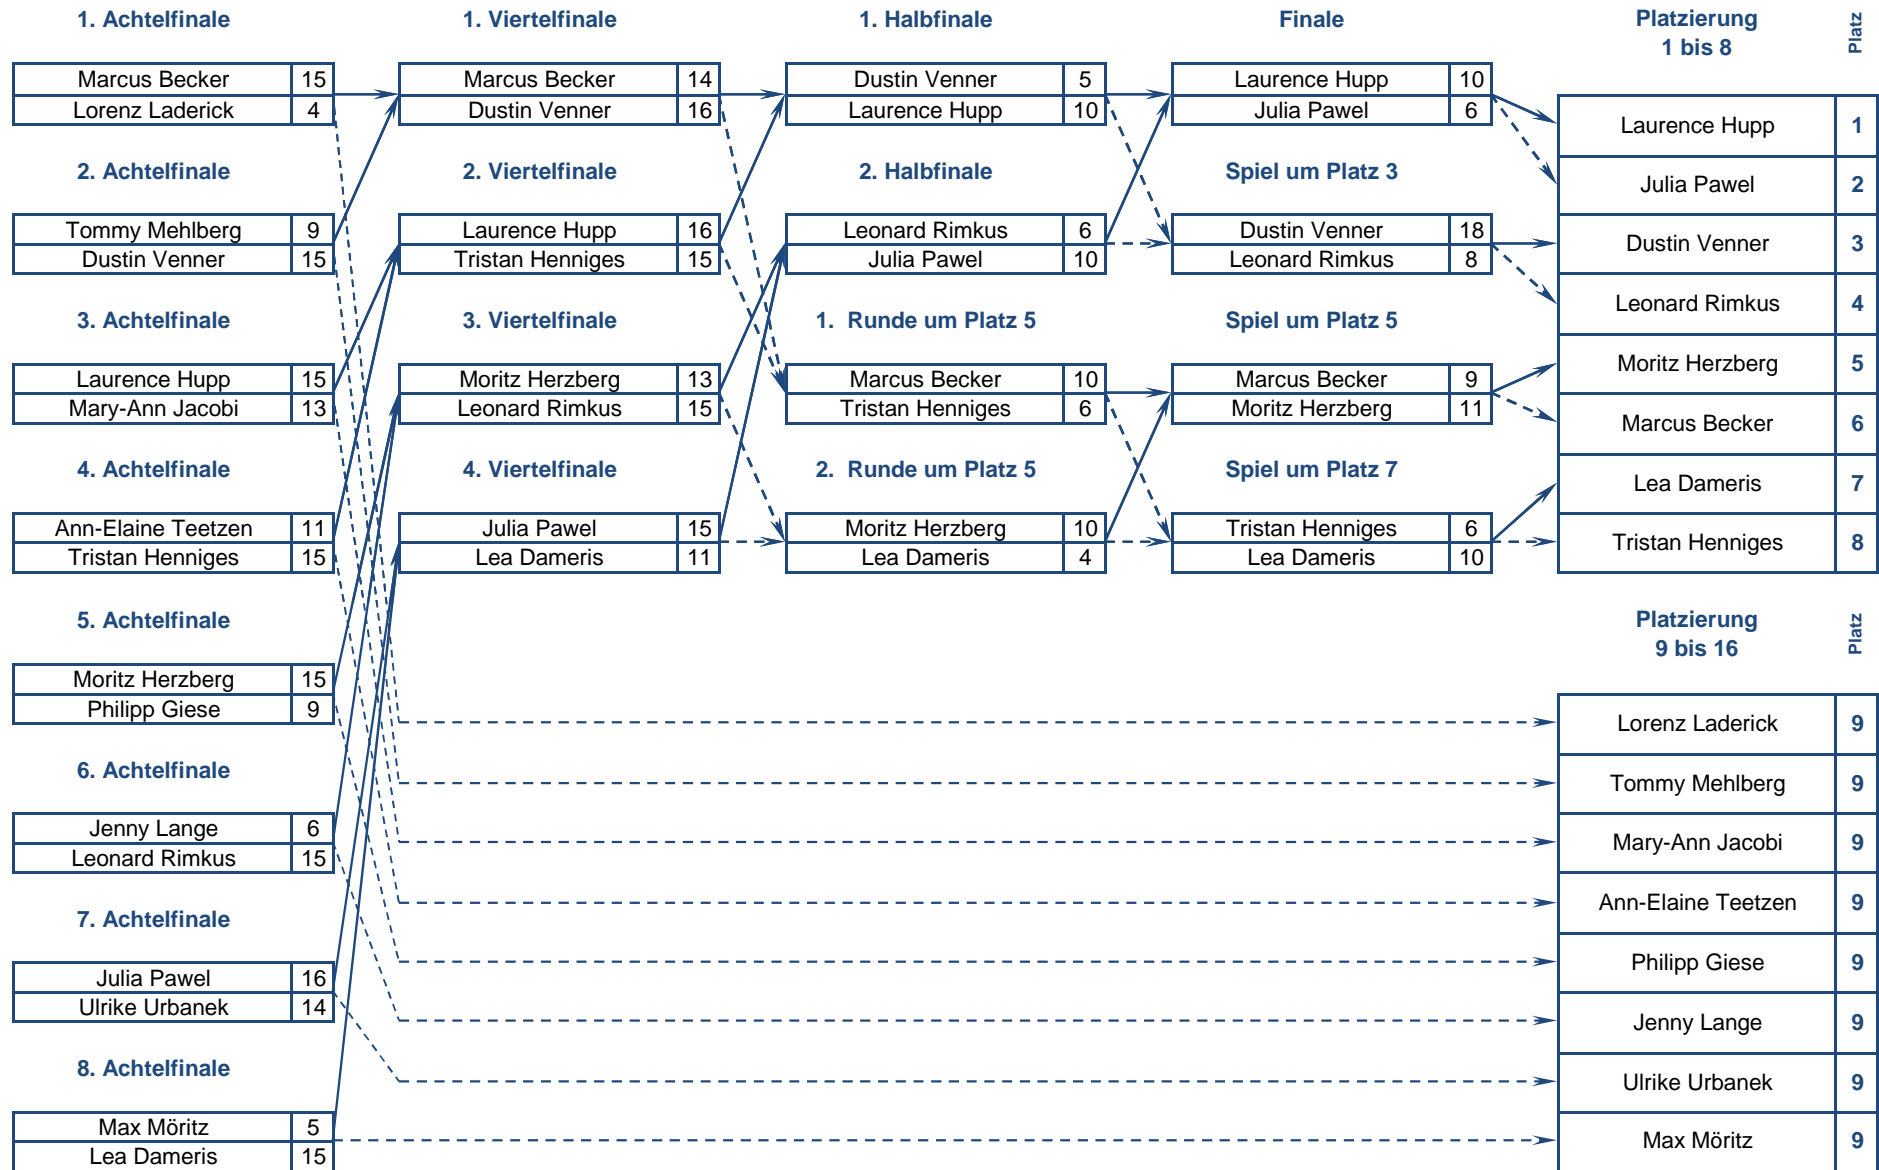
1. Achtelfinale

| Marcus Becker | 15 |
|---|---|
| Lorenz Laderick | 4 |

2. Achtelfinale

| Tommy Mehlberg | 9 |
|---|---|
| Dustin Venner | 15 |

3. Achtelfinale

| Laurence Hupp | 15 |
|---|---|
| Mary-Ann Jacobi | 13 |

4. Achtelfinale

| Ann-Elaine Teetzen | 11 |
|---|---|
| Tristan Henniges | 15 |

5. Achtelfinale

| Moritz Herzberg | 15 |
|---|---|
| Philipp Giese | 9 |

6. Achtelfinale

| Jenny Lange | 6 |
|---|---|
| Leonard Rimkus | 15 |

7. Achtelfinale

| Julia Pawel | 16 |
|---|---|
| Ulrike Urbanek | 14 |

8. Achtelfinale

| Max Möritz | 5 |
|---|---|
| Lea Dameris | 15 |

1. Viertelfinale

| Marcus Becker | 14 |
|---|---|
| Dustin Venner | 16 |

2. Viertelfinale

| Laurence Hupp | 16 |
|---|---|
| Tristan Henniges | 15 |

3. Viertelfinale

| Moritz Herzberg | 13 |
|---|---|
| Leonard Rimkus | 15 |

4. Viertelfinale

| Julia Pawel | 15 |
|---|---|
| Lea Dameris | 11 |

1. Halbfinale

| Dustin Venner | 5 |
|---|---|
| Laurence Hupp | 10 |

2. Halbfinale

| Leonard Rimkus | 6 |
|---|---|
| Julia Pawel | 10 |

1. Runde um Platz 5

| Marcus Becker | 10 |
|---|---|
| Tristan Henniges | 6 |

2. Runde um Platz 5

| Moritz Herzberg | 10 |
|---|---|
| Lea Dameris | 4 |

Finale

| Laurence Hupp | 10 |
|---|---|
| Julia Pawel | 6 |

Spiel um Platz 3

| Dustin Venner | 18 |
|---|---|
| Leonard Rimkus | 8 |

Spiel um Platz 5

| Marcus Becker | 9 |
|---|---|
| Moritz Herzberg | 11 |

Spiel um Platz 7

| Tristan Henniges | 6 |
|---|---|
| Lea Dameris | 10 |

Platzierung 1 bis 8

| | Platz |
|---|---|
| Laurence Hupp | 1 |
| Julia Pawel | 2 |
| Dustin Venner | 3 |
| Leonard Rimkus | 4 |
| Moritz Herzberg | 5 |
| Marcus Becker | 6 |
| Lea Dameris | 7 |
| Tristan Henniges | 8 |

Platzierung 9 bis 16

| | Platz |
|---|---|
| Lorenz Laderick | 9 |
| Tommy Mehlberg | 9 |
| Mary-Ann Jacobi | 9 |
| Ann-Elaine Teetzen | 9 |
| Philipp Giese | 9 |
| Jenny Lange | 9 |
| Ulrike Urbanek | 9 |
| Max Möritz | 9 |